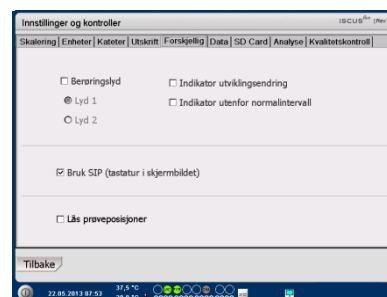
Innstillinger og kontroller

ISCUS$^{flex}$ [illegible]

Skalering | Enheter | Kateter | Utskrift | Forskjellig | Data | SD Card | Analyse | Kvalitetskontroll

☐ Berøringslyd

◉ Lyd 1

○ Lyd 2

☐ Indikator utviklingsendring

☐ Indikator utenfor normalintervall

☑ Bruk SIP (tastatur i skjermbildet)

☐ Lås prøveposisjoner

Tilbake

22.05.2013 07:53

37,5 °C

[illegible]